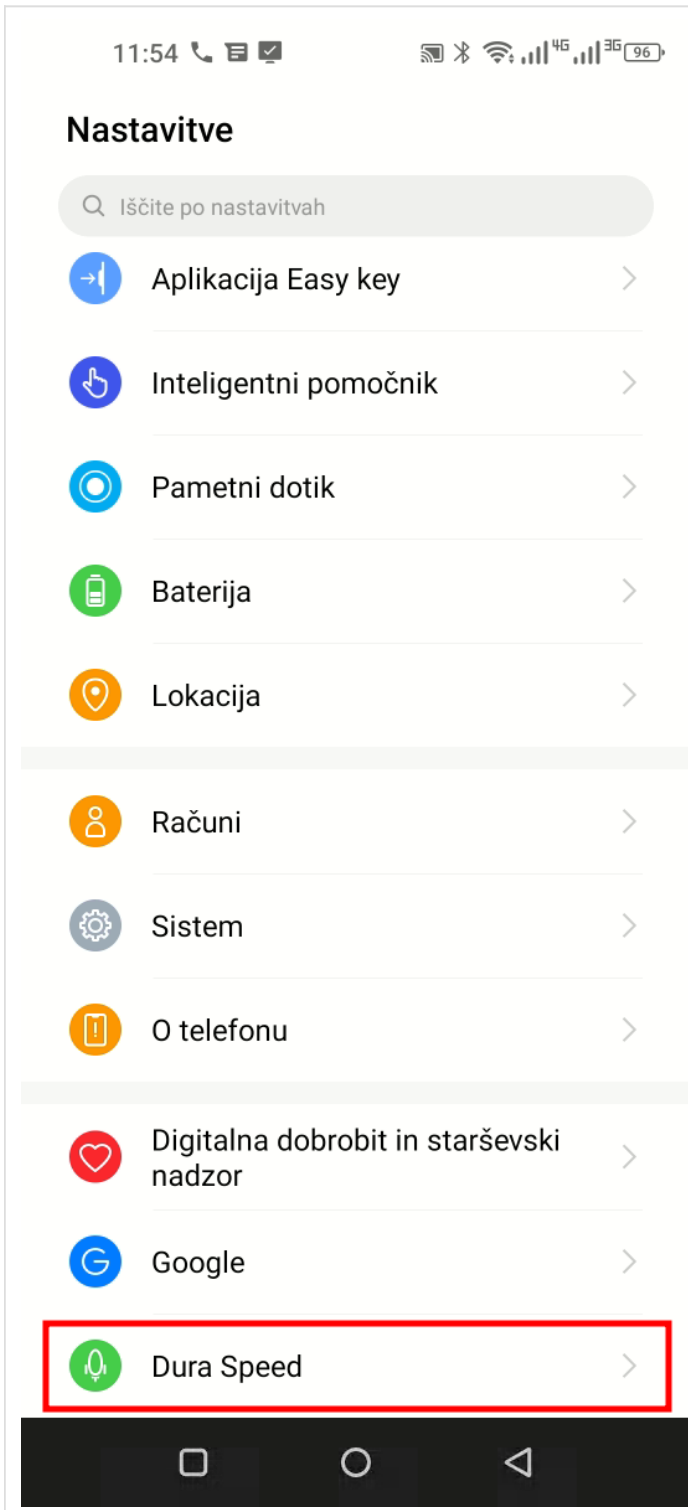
11:54 4G 3G 96

Nastavitve

Iščite po nastavitvah

Aplikacija Easy key

Inteligentni pomočnik

Pametni dotik

Baterija

Lokacija

Računi

Sistem

O telefonu

Digitalna dobrobit in starševski nadzor

Google

Dura Speed